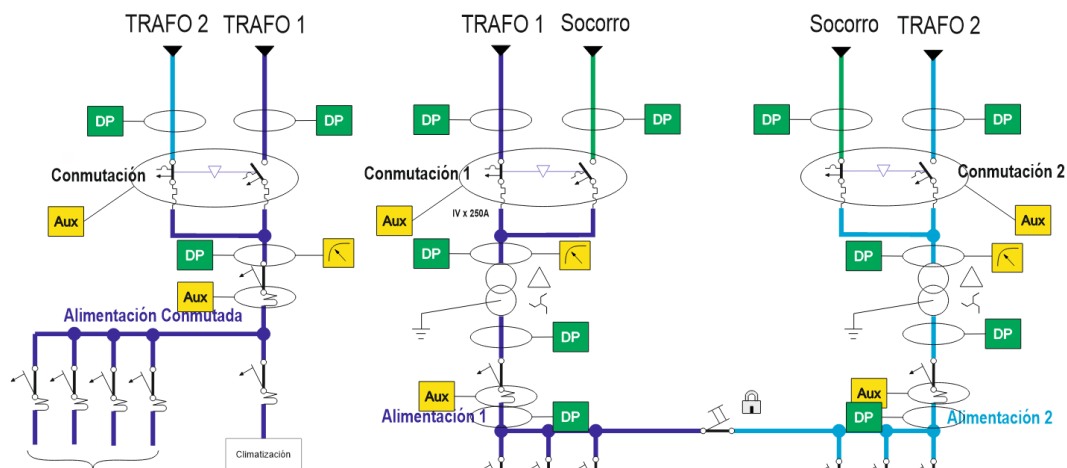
TRAFO 2 TRAFO 1

DP

DP

Conmutación

Aux

DP

Aux

Alimentación Conmutada

Climatización

TRAFO 1 Socorro

DP

DP

Conmutación 1

Aux

IV x 250A

DP

DP

Aux

Alimentación 1

DP

Socorro TRAFO 2

DP

DP

Conmutación 2

Aux

DP

DP

Aux

DP

Alimentación 2